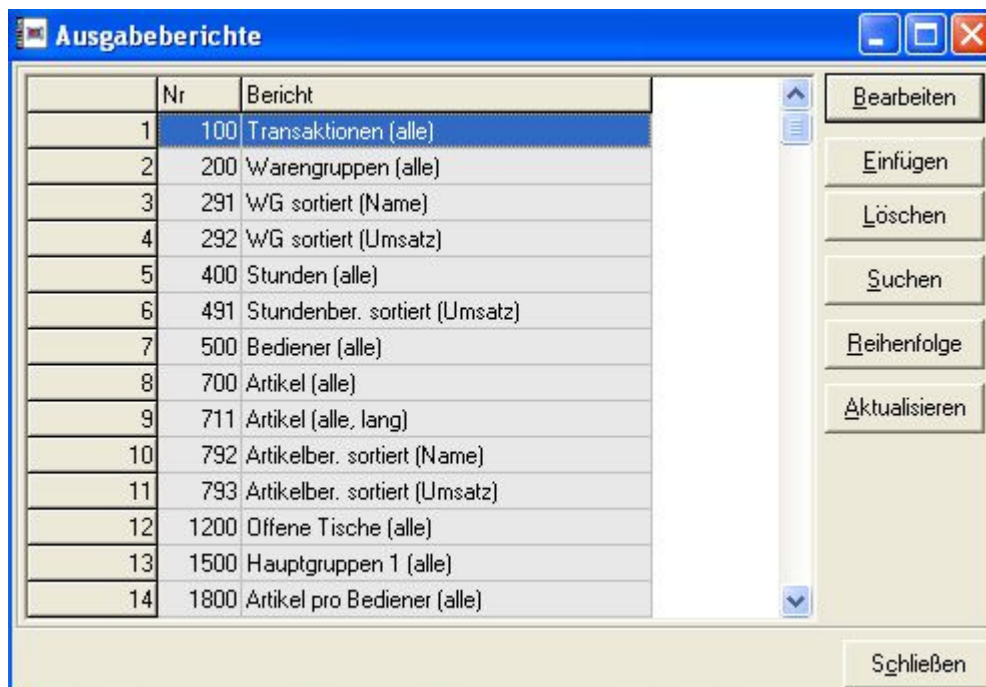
Ausgabeberichte

| | Nr | Bericht |
|---|---|---|
| 1 | 100 | Transaktionen (alle) |
| 2 | 200 | Warengruppen (alle) |
| 3 | 291 | WG sortiert (Name) |
| 4 | 292 | WG sortiert (Umsatz) |
| 5 | 400 | Stunden (alle) |
| 6 | 491 | Stundenber. sortiert (Umsatz) |
| 7 | 500 | Bediener (alle) |
| 8 | 700 | Artikel (alle) |
| 9 | 711 | Artikel (alle, lang) |
| 10 | 792 | Artikelber. sortiert (Name) |
| 11 | 793 | Artikelber. sortiert (Umsatz) |
| 12 | 1200 | Offene Tische (alle) |
| 13 | 1500 | Hauptgruppen 1 (alle) |
| 14 | 1800 | Artikel pro Bediener (alle) |

Bearbeiten
Einfügen
Löschen
Suchen
Reihenfolge
Aktualisieren
Schließen